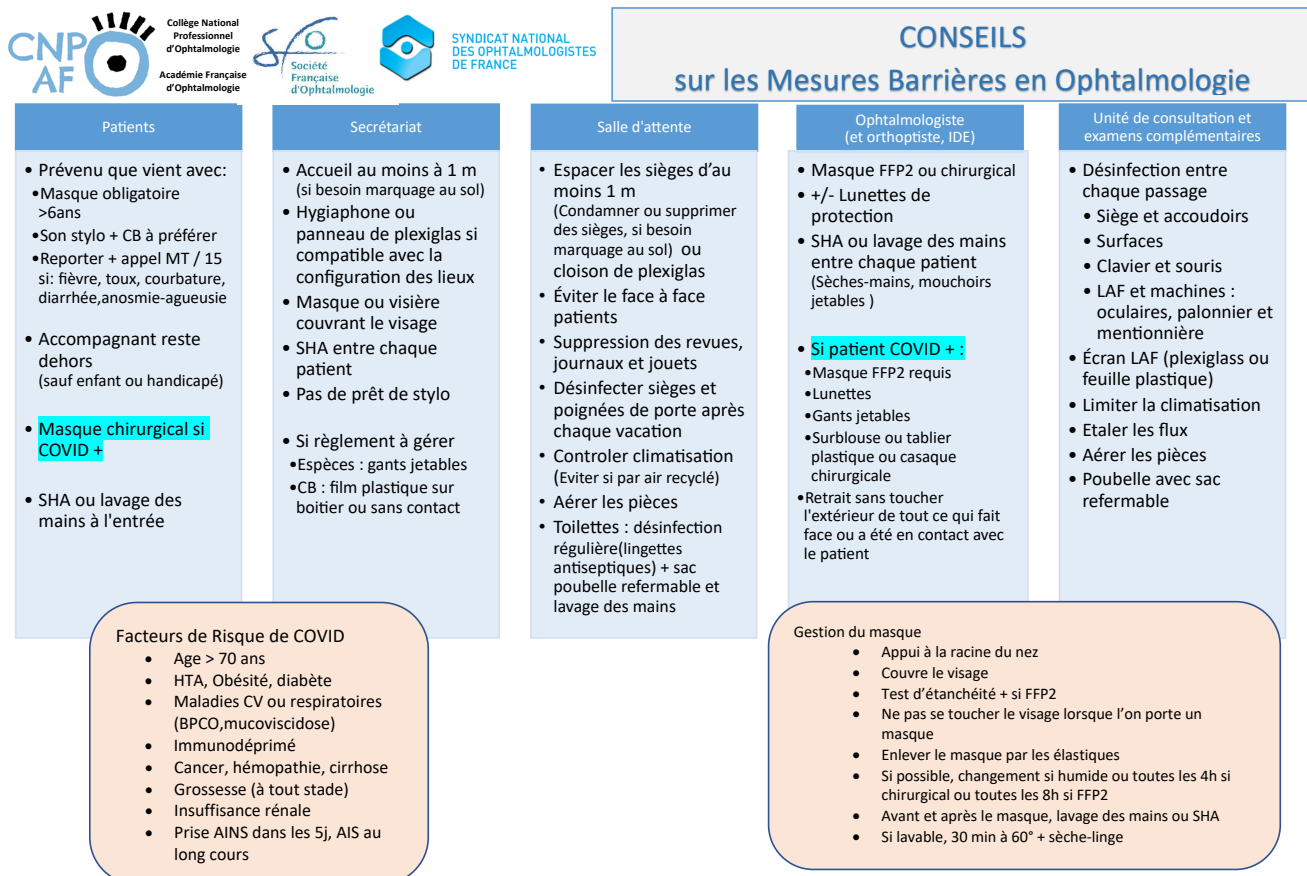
CNP AF
Collège National Professionnel d'Ophtalmologie
Académie Française d'Ophtalmologie

Société Française d'Ophtalmologie

SYNDICAT NATIONAL DES OPHTALMOLOGISTES DE FRANCE

CONSEILS
sur les Mesures Barrières en Ophtalmologie

Patients

• Prévenu que vient avec:
•Masque obligatoire >6ans
•Son stylo + CB à préférer
•Reporter + appel MT / 15 si: fièvre, toux, courbature, diarrhée,anosmie-agueusie

• Accompagnant reste dehors (sauf enfant ou handicapé)

• Masque chirurgical si COVID +

• SHA ou lavage des mains à l'entrée

Secrétariat

• Accueil au moins à 1 m (si besoin marquage au sol)
• Hygiaphone ou panneau de plexiglas si compatible avec la configuration des lieux
• Masque ou visière couvrant le visage
• SHA entre chaque patient
• Pas de prêt de stylo

• Si règlement à gérer
•Espèces : gants jetables
•CB : film plastique sur boitier ou sans contact

Salle d'attente

• Espacer les sièges d'au moins 1 m (Condamner ou supprimer des sièges, si besoin marquage au sol) ou cloison de plexiglas
• Éviter le face à face patients
• Suppression des revues, journaux et jouets
• Désinfecter sièges et poignées de porte après chaque vacation
• Controler climatisation (Eviter si par air recyclé)
• Aérer les pièces
• Toilettes : désinfection régulière(lingettes antiseptiques) + sac poubelle refermable et lavage des mains

Ophtalmologiste (et orthoptiste, IDE)

• Masque FFP2 ou chirurgical
• +/- Lunettes de protection
• SHA ou lavage des mains entre chaque patient (Sèches-mains, mouchoirs jetables )

• Si patient COVID + :
•Masque FFP2 requis
•Lunettes
•Gants jetables
•Surblouse ou tablier plastique ou casaque chirurgicale
•Retrait sans toucher l'extérieur de tout ce qui fait face ou a été en contact avec le patient

Unité de consultation et examens complémentaires

• Désinfection entre chaque passage
• Siège et accoudoirs
• Surfaces
• Clavier et souris
• LAF et machines : oculaires, palonnier et mentionnière
• Écran LAF (plexiglass ou feuille plastique)
• Limiter la climatisation
• Etaler les flux
• Aérer les pièces
• Poubelle avec sac refermable

Facteurs de Risque de COVID
• Age > 70 ans
• HTA, Obésité, diabète
• Maladies CV ou respiratoires (BPCO,mucoviscidose)
• Immunodéprimé
• Cancer, hémopathie, cirrhose
• Grossesse (à tout stade)
• Insuffisance rénale
• Prise AINS dans les 5j, AIS au long cours

Gestion du masque
• Appui à la racine du nez
• Couvre le visage
• Test d'étanchéité + si FFP2
• Ne pas se toucher le visage lorsque l'on porte un masque
• Enlever le masque par les élastiques
• Si possible, changement si humide ou toutes les 4h si chirurgical ou toutes les 8h si FFP2
• Avant et après le masque, lavage des mains ou SHA
• Si lavable, 30 min à 60° + sèche-linge